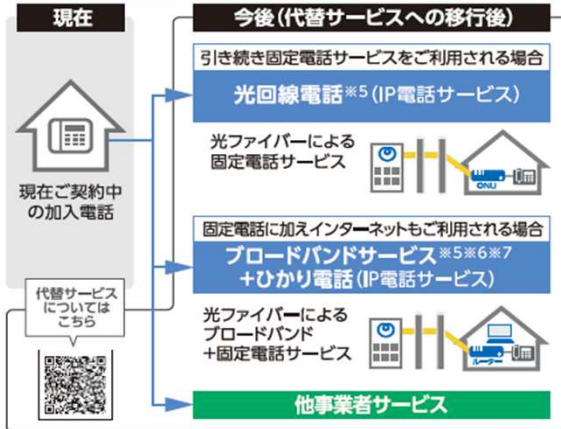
現在

現在ご契約中の加入電話

代替サービスについてはこちら

今後（代替サービスへの移行後）

引き続き固定電話サービスをご利用される場合

光回線電話※5（IP電話サービス）

光ファイバーによる固定電話サービス

ONU

固定電話に加えインターネットもご利用される場合

ブロードバンドサービス※5※6※7
+ひかり電話（IP電話サービス）

光ファイバーによるブロードバンド+固定電話サービス

ルーター

他事業者サービス